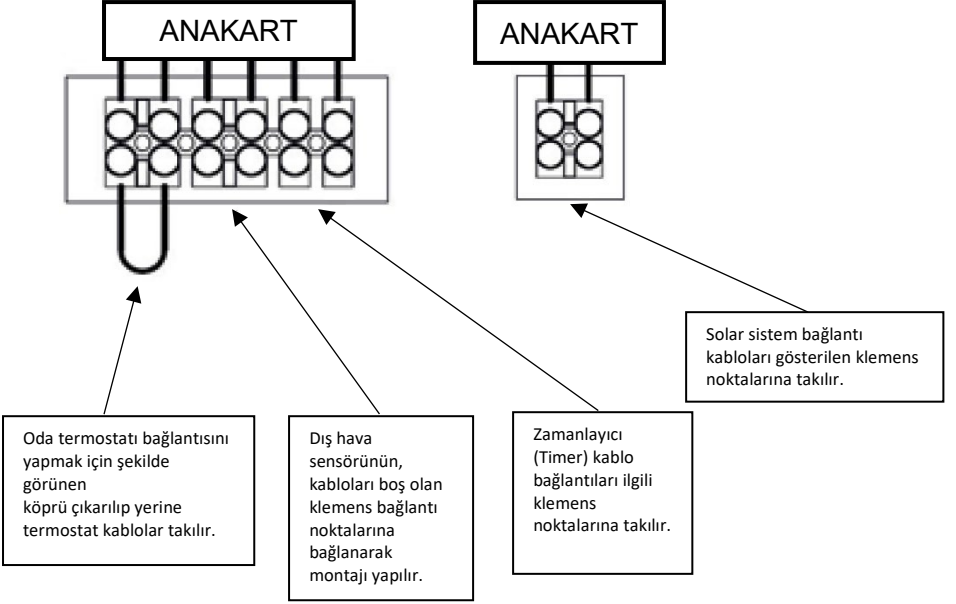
ANAKART

ANAKART

Solar sistem bağlantı kabloları gösterilen klemens noktalarına takılır.

Oda termostatı bağlantısını yapmak için şekilde görünen köprü çıkarılıp yerine termostat kablolar takılır.

Dış hava sensörünün, kabloları boş olan klemens bağlantı noktalarına bağlanarak montajı yapılır.

Zamanlayıcı (Timer) kablo bağlantıları ilgili klemens noktalarına takılır.